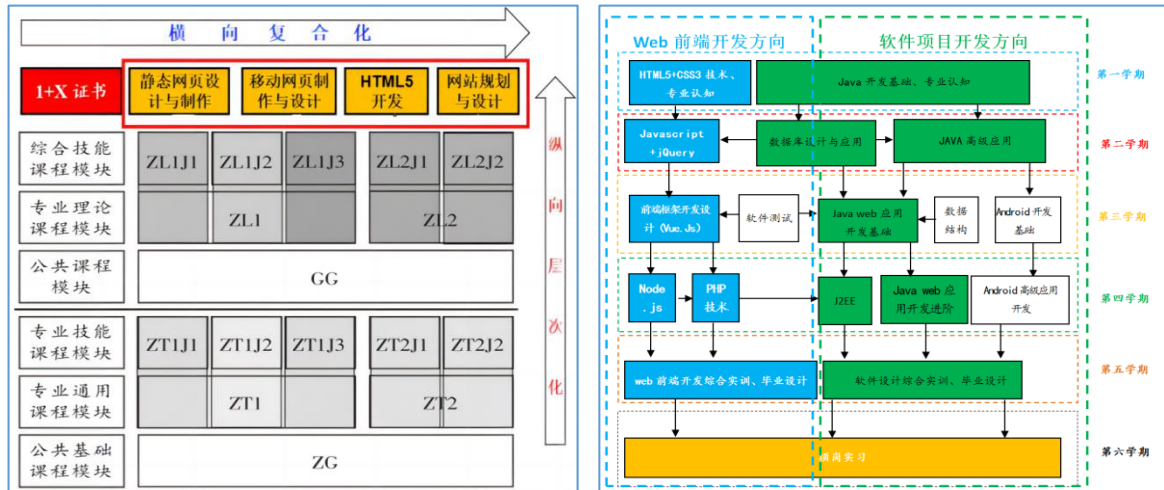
横 向 复 合 化

1+X 证书

静态网页设计与制作

移动网页制作与设计

HTML5 开发

网站规划与设计

纵 向 层 次 化

综合技能课程模块

ZL1J1 ZL1J2 ZL1J3 ZL2J1 ZL2J2

专业理论课程模块

ZL1 ZL2

公共课程模块

GG

专业技能课程模块

ZT1J1 ZT1J2 ZT1J3 ZT2J1 ZT2J2

专业通用课程模块

ZT1 ZT2

公共基础课程模块

ZG

Web 前端开发方向

软件项目开发方向

HTML5+CSS3 技术、专业认知

Java 开发基础、专业认知

第一学期

Javascript +jQuery

数据库设计与应用

JAVA 高级应用

第二学期

前端框架开发设计 (Vue.Js)

软件测试

Java web 应用开发基础

数据结构

Android 开发基础

第三学期

Node .js

PHP 技术

J2EE

Java web 应用开发进阶

Android 高级应用开发

第四学期

web 前端开发综合实训、毕业设计

软件设计综合实训、毕业设计

第五学期

顶岗实习

第六学期